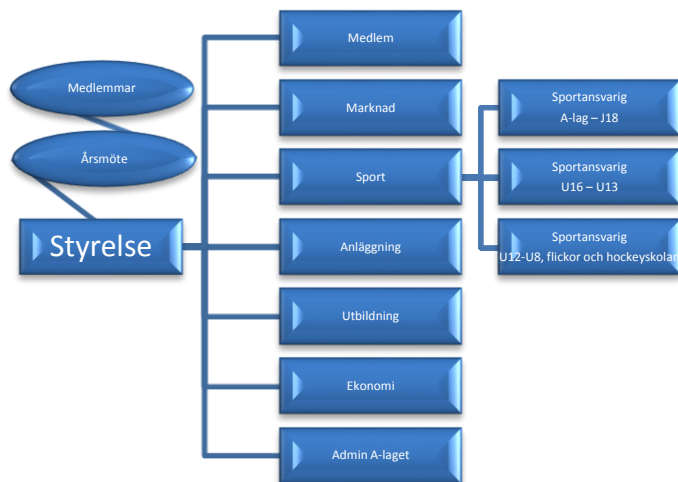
Medlemmar

Årsmöte

Styrelse

Medlem

Marknad

Sport

Anläggning

Utbildning

Ekonomi

Admin A-laget

Sportansvarig
A-lag – J18

Sportansvarig
U16 – U13

Sportansvarig
U12-U8, flickor och hockeyskolan